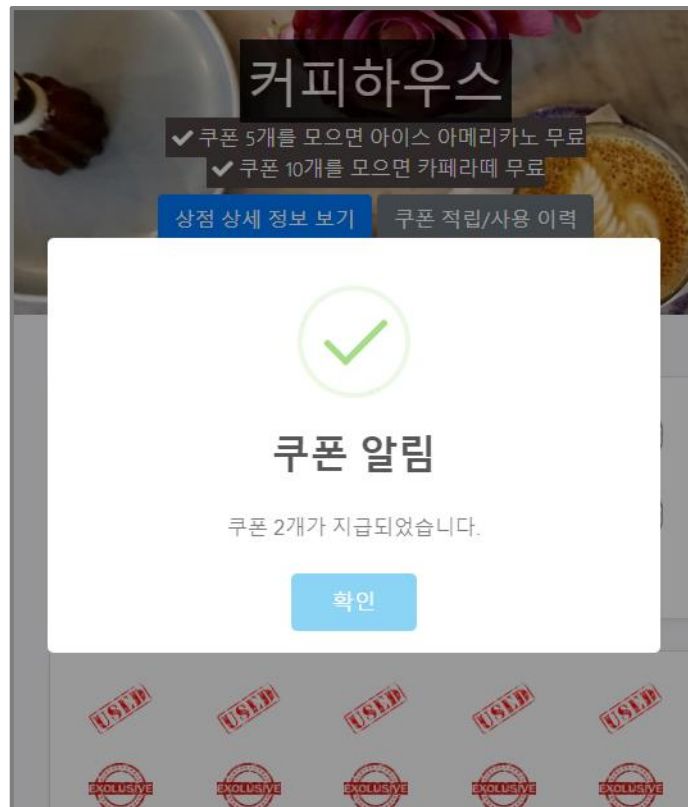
커피하우스

✔ 쿠폰 5개를 모으면 아이스 아메리카노 무료
✔ 쿠폰 10개를 모으면 카페라떼 무료

상점 상세 정보 보기 | 쿠폰 적립/사용 이력

쿠폰 알림

쿠폰 2개가 지급되었습니다.

확인

USED USED USED USED USED

EXCLUSIVE EXCLUSIVE EXCLUSIVE EXCLUSIVE EXCLUSIVE